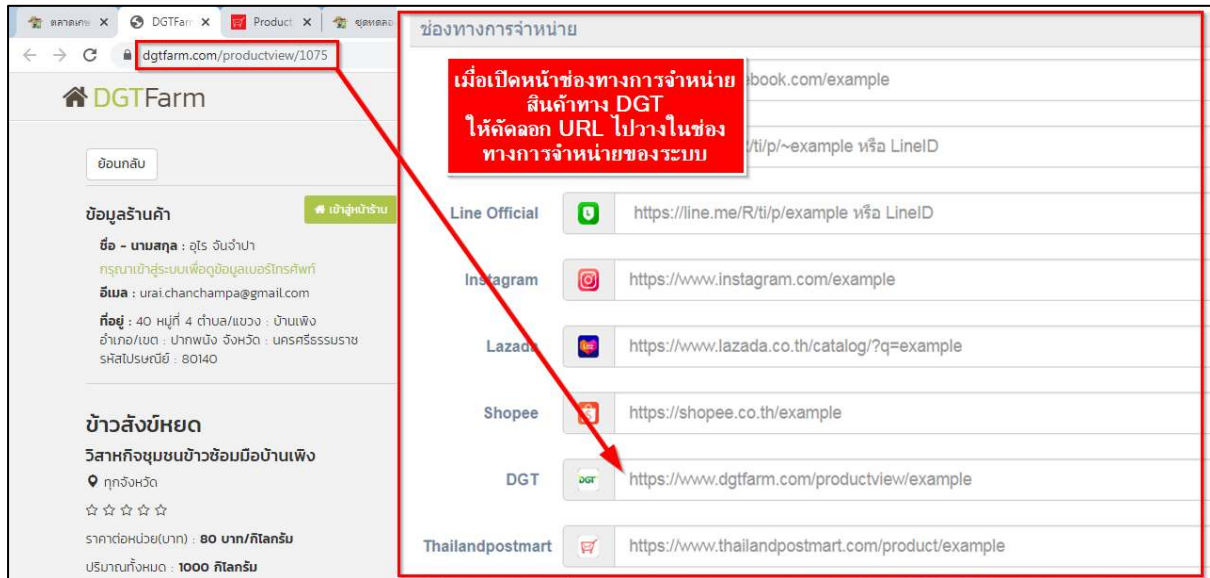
ตลาดเกษ × DGTFarm × Product × ชุดตลอ

dgtfarm.com/productview/1075

DGTFarm

ย้อนกลับ

ข้อมูลร้านค้า

เข้าสู่หน้าร้าน

ชื่อ - นามสกุล : อุไร จันจำปา

กรุณาเข้าสู่ระบบเพื่อดูข้อมูลเบอร์โทรศัพท์

อีเมล : urai.chanchampa@gmail.com

ที่อยู่ : 40 หมู่ที่ 4 ตำบล/แขวง : บ้านเพิง อำเภอ/เขต : ปากพนัง จังหวัด : นครศรีธรรมราช รหัสไปรษณีย์ : 80140

ข้าวสังข์หยด

วิสาหกิจชุมชนข้าวซ้อมมือบ้านเพิง

ทุกจังหวัด

☆☆☆☆☆

ราคาต่อหน่วย(บาท) : 80 บาท/กิโลกรัม

ปริมาณทั้งหมด : 1000 กิโลกรัม

ช่องทางการจำหน่าย

เมื่อเปิดหน้าช่องทางการจำหน่าย สินค้าทาง DGT ให้คัดลอก URL ไปวางในช่อง ทางการจำหน่ายของระบบ

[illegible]ebook.com/example

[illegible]/ti/p/~example หรือ LineID

Line Official https://line.me/R/ti/p/example หรือ LineID

Instagram https://www.instagram.com/example

Lazada https://www.lazada.co.th/catalog/?q=example

Shopee https://shopee.co.th/example

DGT https://www.dgtfarm.com/productview/example

Thailandpostmart https://www.thailandpostmart.com/product/example